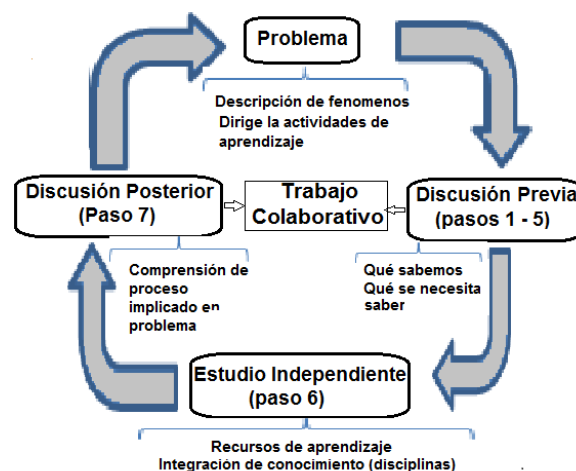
Problema

Descripción de fenomenos
Dirige la actividades de aprendizaje

Discusión Posterior
(Paso 7)

Trabajo
Colaborativo

Discusión Previa
(pasos 1 - 5)

Comprensión de proceso implicado en problema

Qué sabemos
Qué se necesita saber

Estudio Independiente
(paso 6)

Recursos de aprendizaje
Integración de conocimiento (disciplinas)